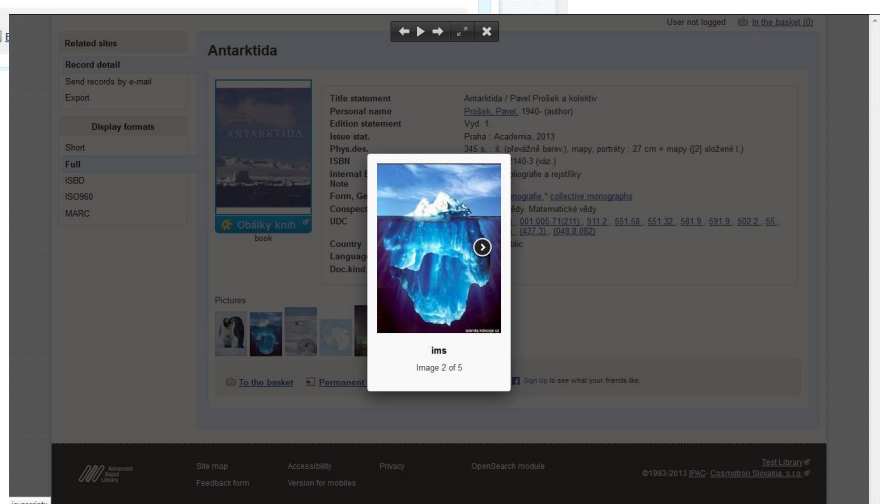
User not logged In the basket (0)

Related sites
Record detail
Send records by e-mail
Export

Display formats
Short
Full
ISBD
ISO960
MARC

Antarktida

ANTARKTIDA

Obálky knih
book

Title statement Antarktida / Pavel Prošek a kolektiv
Personal name Prošek, Pavel, 1940- (author)
Edition statement Vyd. 1.
Issue stat. Praha : Academia, 2013
Phys.des. 345 s. : il. (převážně barev.), mapy, portréty ; 27 cm + mapy ([2] složené l.)
ISBN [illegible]140-3 (váz.)
Internal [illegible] Note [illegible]bliografie a rejstříky
Form, Ge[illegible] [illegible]nografie * collective monographs
Conspect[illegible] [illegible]ědy. Matematické vědy
UDC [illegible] 001.005.71(211) , 911.2 , 551.58 , 551.32 , 581.9 , 591.9 , 502.2 , 55 , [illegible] (47.3) , (048.8:082)
Country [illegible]blic
Languag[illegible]
Doc.kind

Pictures

ims
Image 2 of 5

To the basket Permanent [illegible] Sign Up to see what your friends like.

Site map Accessibility Privacy OpenSearch module
Feedback form Version for mobiles

Test Library
©1993-2013 IPAC- Cosmotron Slovakia, s.r.o.